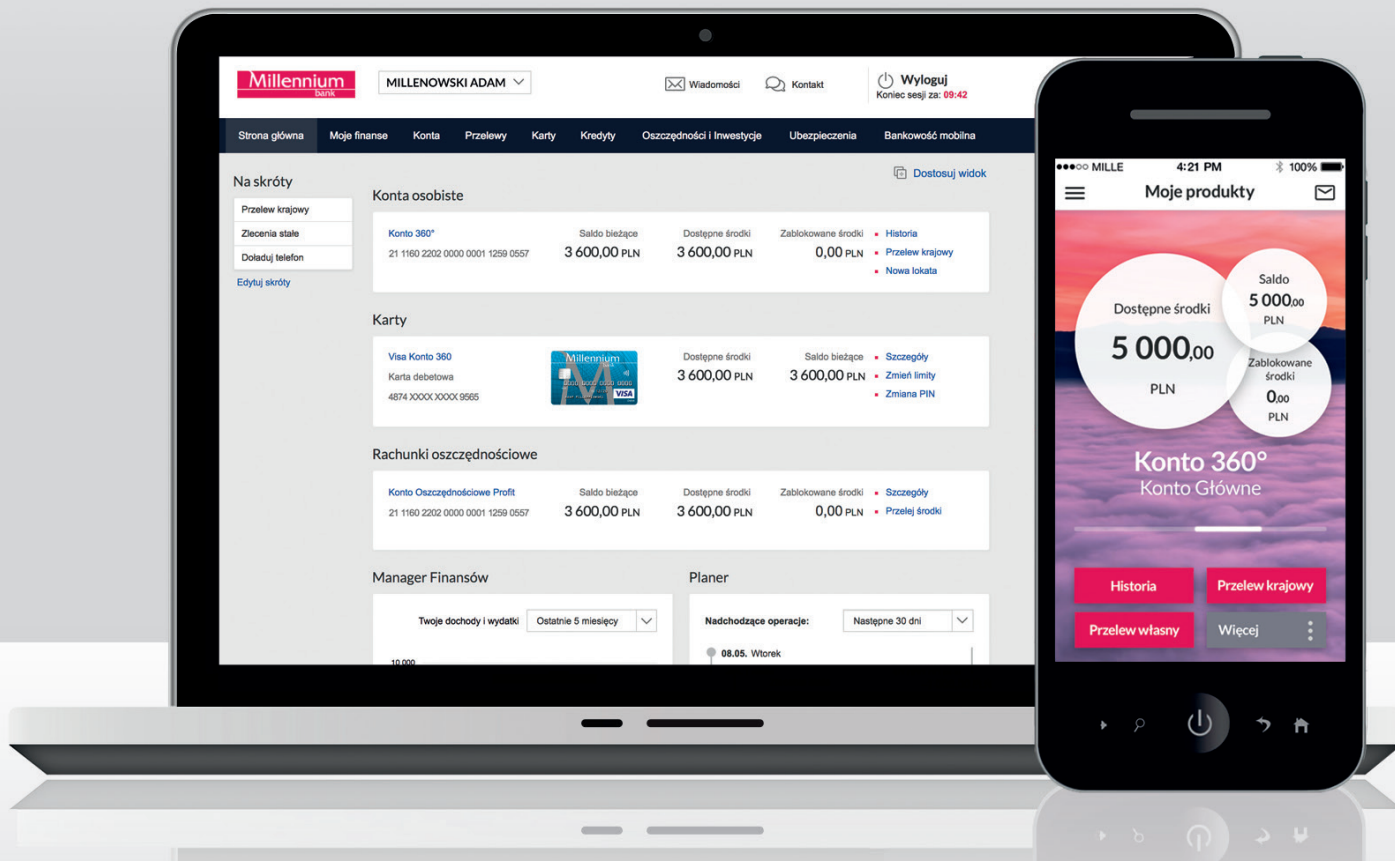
Millennium bank

MILLENOWSKI ADAM

Wiadomości

Kontakt

Wyloguj
Koniec sesji za: 09:42

Strona główna | Moje finanse | Konta | Przelewy | Karty | Kredyty | Oszczędności i Inwestycje | Ubezpieczenia | Bankowość mobilna

Na skróty
Przelew krajowy
Zlecenia stałe
Doładuj telefon
Edytuj skróty

Dostosuj widok

Konta osobiste

Konto 360°
21 1160 2202 0000 0001 1259 0557
Saldo bieżące 3 600,00 PLN
Dostępne środki 3 600,00 PLN
Zablokowane środki 0,00 PLN
Historia
Przelew krajowy
Nowa lokata

Karty

Visa Konto 360
Karta debetowa
4874 XXXX XXXX 9565
Millennium
VISA
Dostępne środki 3 600,00 PLN
Saldo bieżące 3 600,00 PLN
Szczegóły
Zmień limity
Zmiana PIN

Rachunki oszczędnościowe

Konto Oszczędnościowe Profit
21 1160 2202 0000 0001 1259 0557
Saldo bieżące 3 600,00 PLN
Dostępne środki 3 600,00 PLN
Zablokowane środki 0,00 PLN
Szczegóły
Przelej środki

Manager Finansów
Twoje dochody i wydatki
Ostatnie 5 miesięcy
10 000

Planer
Nadchodzące operacje:
Następne 30 dni
08.05. Wtorek

●●●○○ MILLE 4:21 PM 100%
Moje produkty

Dostępne środki
5 000,00
PLN

Saldo
5 000,00
PLN

Zablokowane środki
0,00
PLN

Konto 360°
Konto Główne

Historia
Przelew krajowy
Przelew własny
Więcej